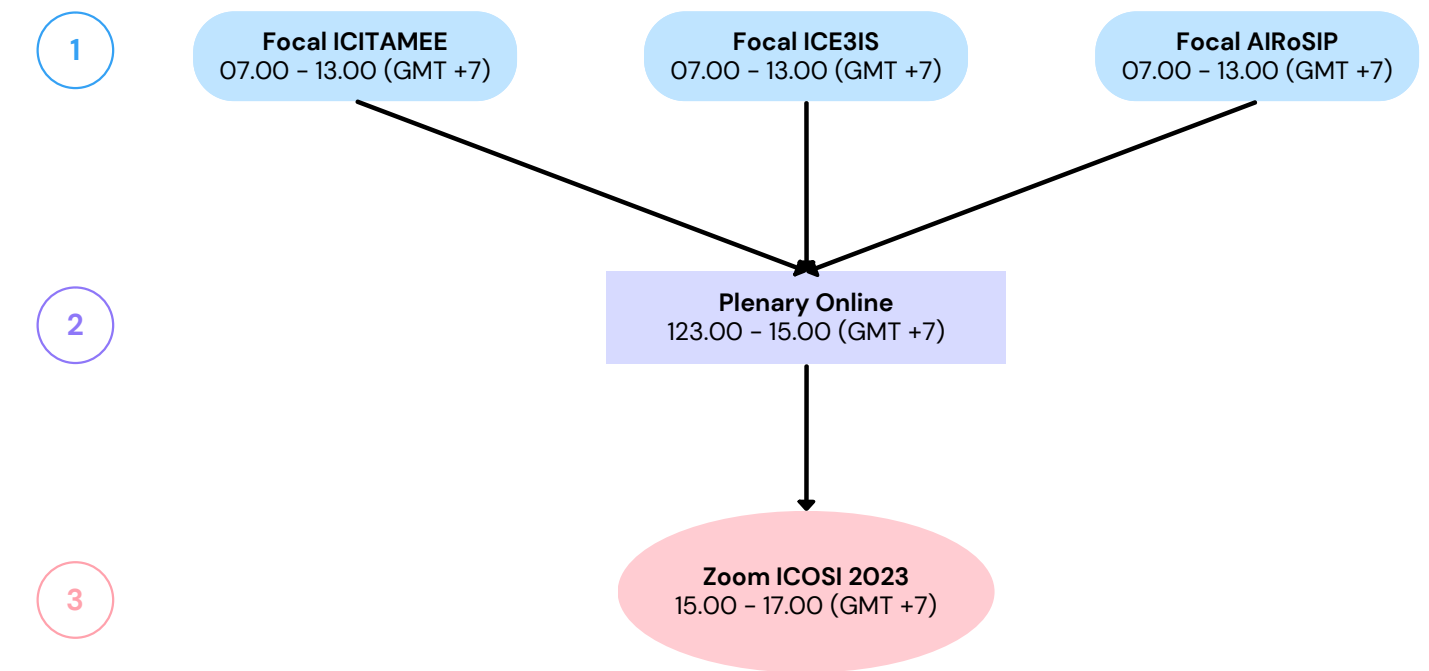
1

Focal ICITAMEE
07.00 - 13.00 (GMT +7)

Focal ICE3IS
07.00 - 13.00 (GMT +7)

Focal AIRoSIP
07.00 - 13.00 (GMT +7)

2

Plenary Online
123.00 - 15.00 (GMT +7)

3

Zoom ICOSI 2023
15.00 - 17.00 (GMT +7)